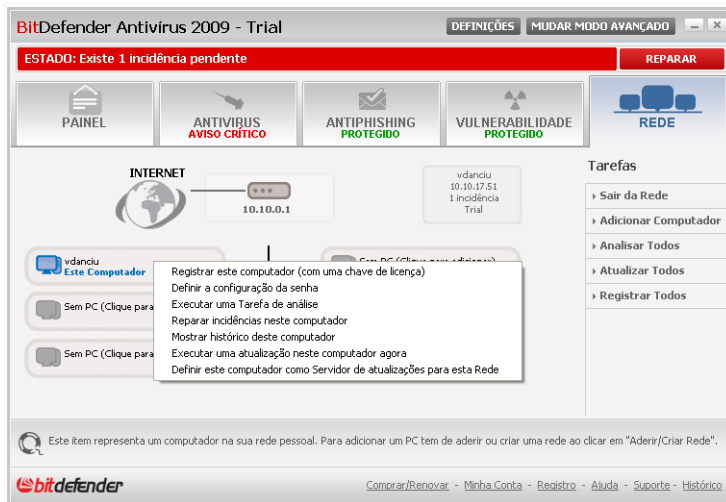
BitDefender Antivírus 2009 - Trial

DEFINIÇÕES | MUDAR MODO AVANÇADO

ESTADO: Existe 1 incidência pendente

REPARAR

PAINEL

ANTIVIRUS
AVISO CRÍTICO

ANTIPHISHING
PROTEGIDO

VULNERABILIDADE
PROTEGIDO

REDE

INTERNET

10.10.0.1

vdanciu
10.10.17.51
1 incidência
Trial

vdanciu
Este Computador

Sem PC (Clique para adicionar)

Sem PC (Clique para

Sem PC (Clique para

Registrar este computador (com uma chave de licença)
Definir a configuração da senha
Executar uma Tarefa de análise
Reparar incidências neste computador
Mostrar histórico deste computador
Executar uma atualização neste computador agora
Definir este computador como Servidor de atualizações para esta Rede

Tarefas

Sair da Rede
Adicionar Computador
Analisar Todos
Atualizar Todos
Registrar Todos

Este item representa um computador na sua rede pessoal. Para adicionar um PC tem de aderir ou criar uma rede ao clicar em "Aderir/Criar Rede".

bitdefender

Comprar/Renovar - Minha Conta - Registro - Ajuda - Suporte - Histórico